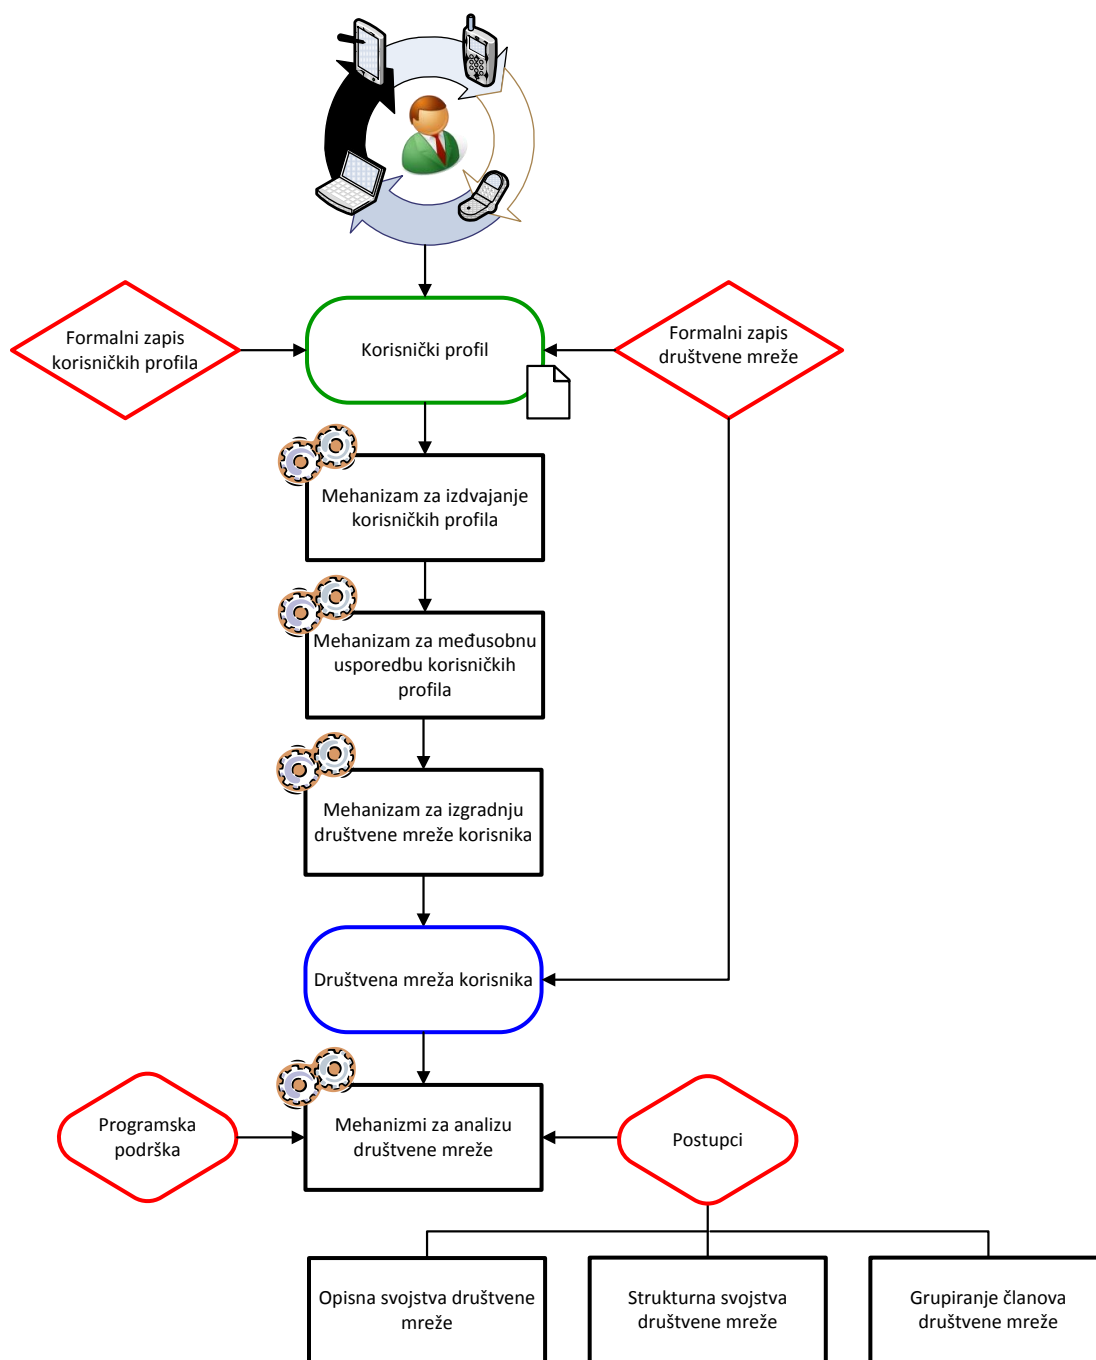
Formalni zapis korisničkih profila

Korisnički profil

Formalni zapis društvene mreže

Mehanizam za izdvajanje korisničkih profila

Mehanizam za međusobnu usporedbu korisničkih profila

Mehanizam za izgradnju društvene mreže korisnika

Društvena mreža korisnika

Programska podrška

Mehanizmi za analizu društvene mreže

Postupci

Opisna svojstva društvene mreže

Strukturna svojstva društvene mreže

Grupiranje članova društvene mreže